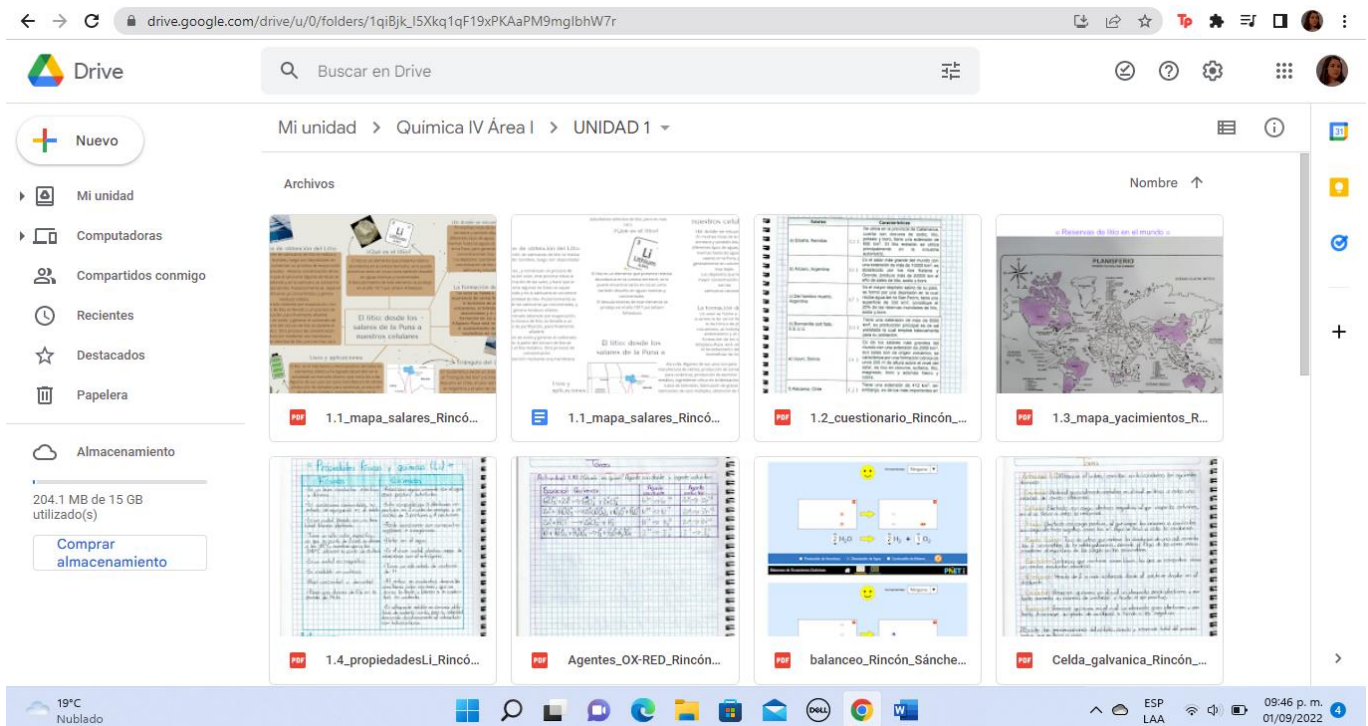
drive.google.com/drive/u/0/folders/1qiBjk_I5Xkq1qF19xPKAaPM9mgIbhW7r

Drive

Buscar en Drive

Nuevo

Mi unidad

Computadoras

Compartidos conmigo

Recientes

Destacados

Papelera

Almacenamiento

204.1 MB de 15 GB utilizado(s)

Comprar almacenamiento

Mi unidad > Química IV Área I > UNIDAD 1

Archivos

Nombre ↑

Li

El litio desde los salares de la Puna a nuestros celulares

El litio desde los salares de la Puna a

« Reservas de litio en el mundo »

PLANISFERIO

PDF 1.1_mapa_salares_Rincó...

1.1_mapa_salares_Rincó...

PDF 1.2_cuestionario_Rincón_...

PDF 1.3_mapa_yacimientos_R...

Propiedades físicas y químicas (Li)

Tarea

$H_2O$ $H_2$ + $O_2$

PhET

PDF 1.4_propiedadesLi_Rincó...

PDF Agentes_OX-RED_Rincón...

PDF balanceo_Rincón_Sánche...

PDF Celda_galvanica_Rincón_...

19°C Nublado

ESP LAA

09:46 p. m. 01/09/2022

4